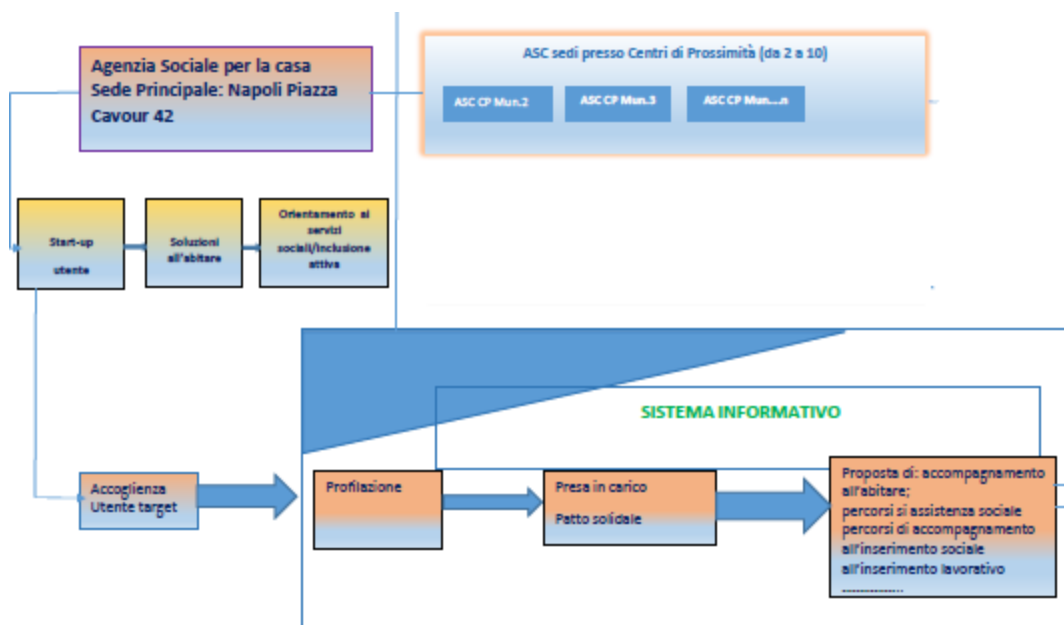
Agenzia Sociale per la casa
Sede Principale: Napoli Piazza Cavour 42

ASC sedi presso Centri di Prossimità (da 2 a 10)

ASC CP Mun.2

ASC CP Mun.3

ASC CP Mun....n

Start-up utente

Soluzioni all'abitare

Orientamento ai servizi sociali/inclusione attiva

SISTEMA INFORMATIVO

Accoglienza Utente target

Profilazione

Presa in carico

Patto solidale

Proposta di: accompagnamento all'abitare;
percorsi si assistenza sociale
percorsi di accompagnamento all'inserimento sociale
all'inserimento lavorativo
...............